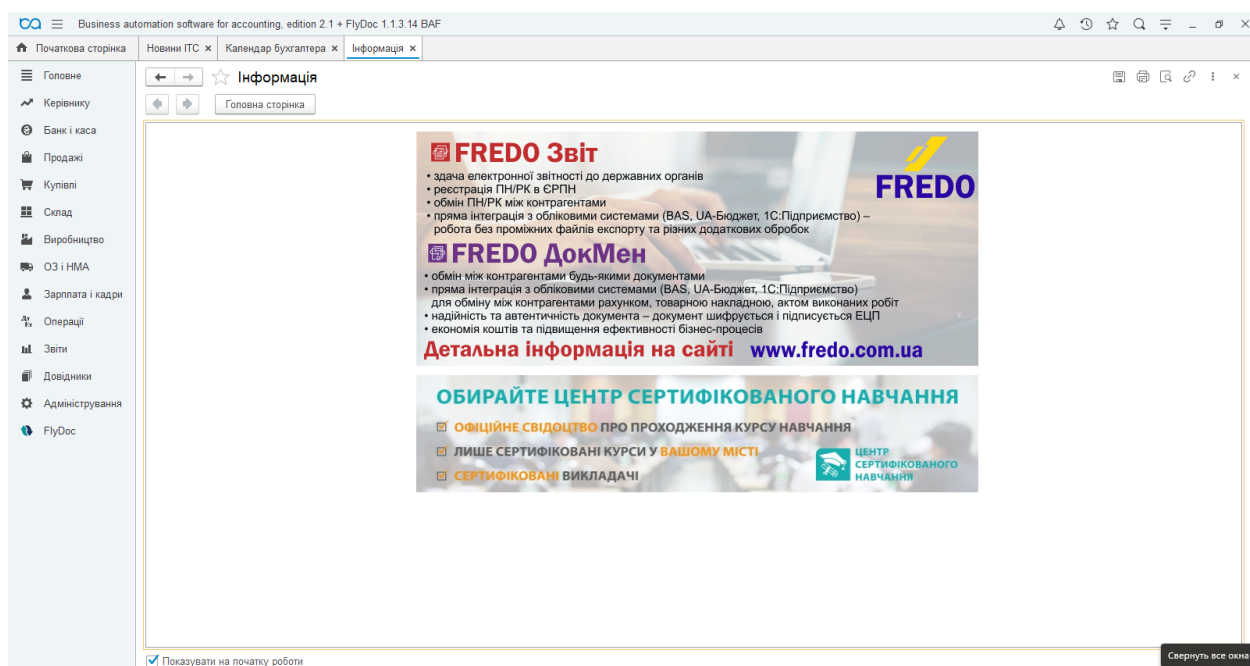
Business automation software for accounting, edition 2.1 + FlyDoc 1.1.3.14 BAF

Початкова сторінка | Новини ITC × | Календар бухгалтера × | Інформація ×

Головне
Керівнику
Банк і каса
Продажі
Купівлі
Склад
Виробництво
ОЗ і НМА
Зарплата і кадри
Операції
Звіти
Довідники
Адміністрування
FlyDoc

Інформація

Головна сторінка

FREDO Звіт

FREDO

• здача електронної звітності до державних органів
• реєстрація ПН/РК в ЄРПН
• обмін ПН/РК між контрагентами
• пряма інтеграція з обліковими системами (BAS, UA-Бюджет, 1С:Підприємство) – робота без проміжних файлів експорту та різних додаткових обробок

FREDO ДокМен

• обмін між контрагентами будь-якими документами
• пряма інтеграція з обліковими системами (BAS, UA-Бюджет, 1С:Підприємство) для обміну між контрагентами рахунком, товарною накладною, актом виконаних робіт
• надійність та автентичність документа – документ шифрується і підписується ЕЦП
• економія коштів та підвищення ефективності бізнес-процесів

Детальна інформація на сайті www.fredo.com.ua

ОБИРАЙТЕ ЦЕНТР СЕРТИФІКОВАНОГО НАВЧАННЯ

ОФІЦІЙНЕ СВІДОЦТВО ПРО ПРОХОДЖЕННЯ КУРСУ НАВЧАННЯ
ЛИШЕ СЕРТИФІКОВАНІ КУРСИ У ВАШОМУ МІСТІ
СЕРТИФІКОВАНІ ВИКЛАДАЧІ

ЦЕНТР СЕРТИФІКОВАНОГО НАВЧАННЯ

Показувати на початку роботи

Свернуть все окна